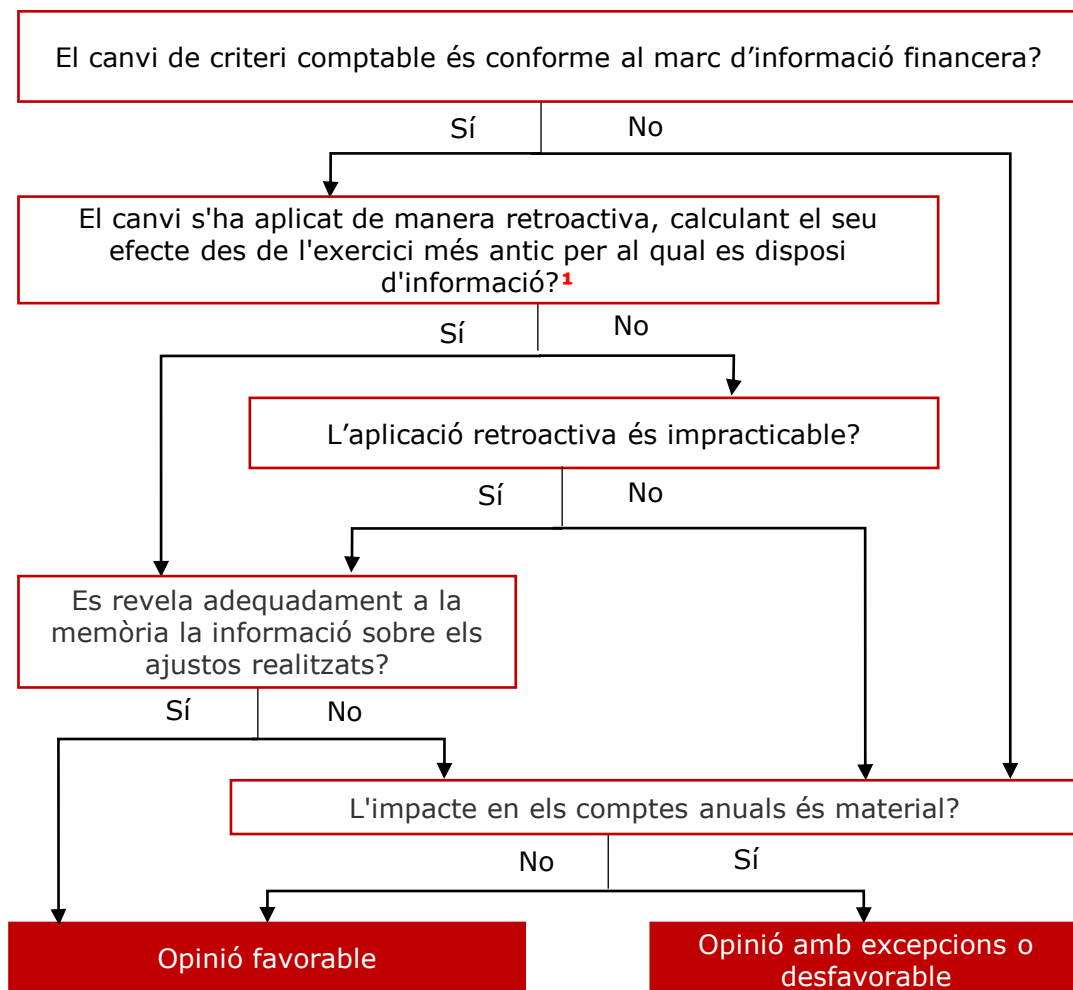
El canvi de criteri comptable és conforme al marc d'informació financera?

Sí

No

El canvi s'ha aplicat de manera retroactiva, calculant el seu efecte des de l'exercici més antic per al qual es disposi d'informació?$^1$

Sí

No

L'aplicació retroactiva és impracticable?

Sí

No

Es revela adequadament a la memòria la informació sobre els ajustos realitzats?

Sí

No

L'impacte en els comptes anuals és material?

No

Sí

Opinió favorable

Opinió amb excepcions o desfavorable